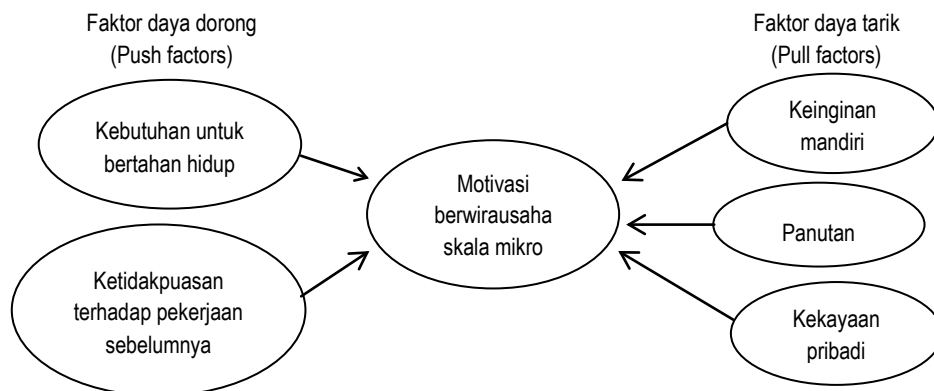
Faktor daya dorong
(Push factors)

Kebutuhan untuk bertahan hidup

Ketidakpuasan terhadap pekerjaan sebelumnya

Motivasi berwirausaha skala mikro

Faktor daya tarik
(Pull factors)

Keinginan mandiri

Panutan

Kekayaan pribadi